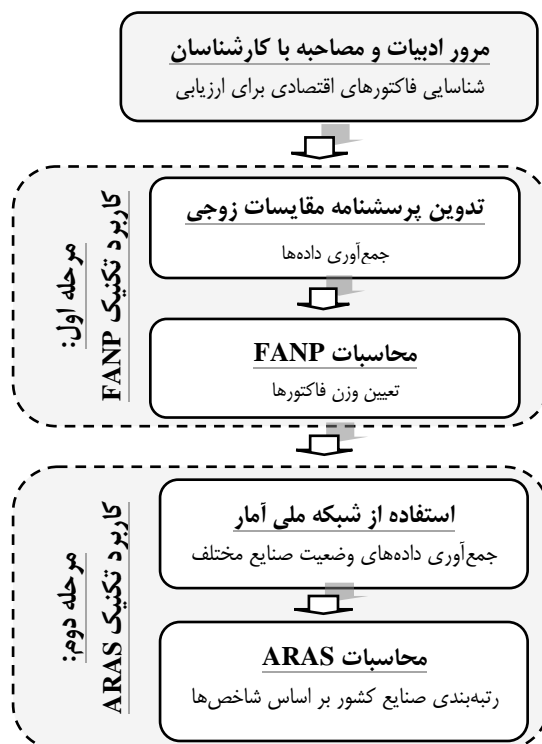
مرور ادبیات و مصاحبه با کارشناسان
شناسایی فاکتورهای اقتصادی برای ارزیابی

مرحله اول:
کاربرد تکنیک FANP

تدوین پرسشنامه مقایسات زوجی
جمع‌آوری داده‌ها

محاسبات FANP
تعیین وزن فاکتورها

مرحله دوم:
کاربرد تکنیک ARAS

استفاده از شبکه ملی آمار
جمع‌آوری داده‌های وضعیت صنایع مختلف

محاسبات ARAS
رتبه‌بندی صنایع کشور بر اساس شاخص‌ها